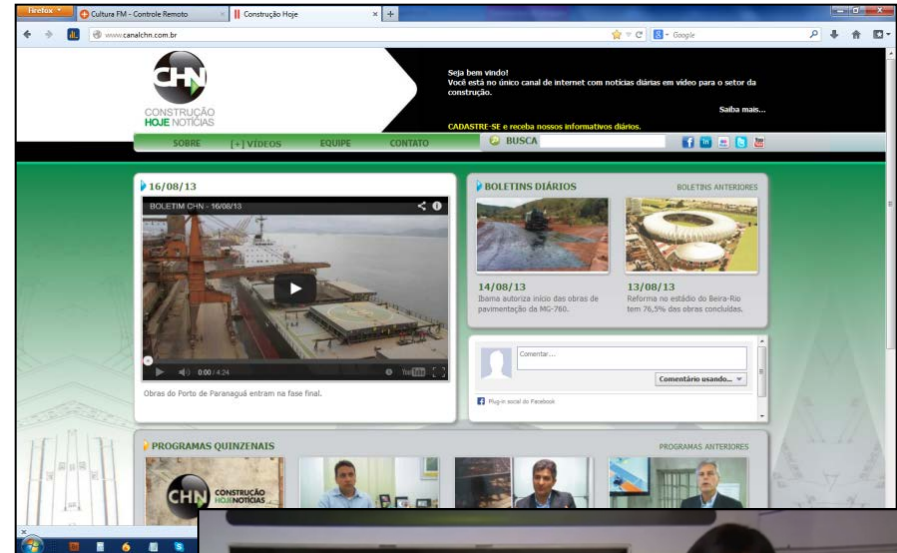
Firefox
Cultura FM - Controle Remoto
Construção Hoje
www.canalchn.com.br
Google

CHN
CONSTRUÇÃO
HOJE NOTÍCIAS

Seja bem vindo!
Você está no único canal de internet com notícias diárias em vídeo para o setor da construção.
Saiba mais...

CADASTRE-SE e receba nossos informativos diários.

SOBRE [+] VÍDEOS EQUIPE CONTATO BUSCA

16/08/13
BOLETIM CHN - 16/08/13
0:00 / 4:24
Obras do Porto de Paranaguá entram na fase final.

BOLETINS DIÁRIOS
BOLETINS ANTERIORES
14/08/13
Ibama autoriza início das obras de pavimentação da MG-760.
13/08/13
Reforma no estádio do Beira-Rio tem 76,5% das obras concluídas.

Comentar...
Comentário usando...
Plug-in social do Facebook

PROGRAMAS QUINZENAIS
PROGRAMAS ANTERIORES
CHN CONSTRUÇÃO HOJE NOTÍCIAS